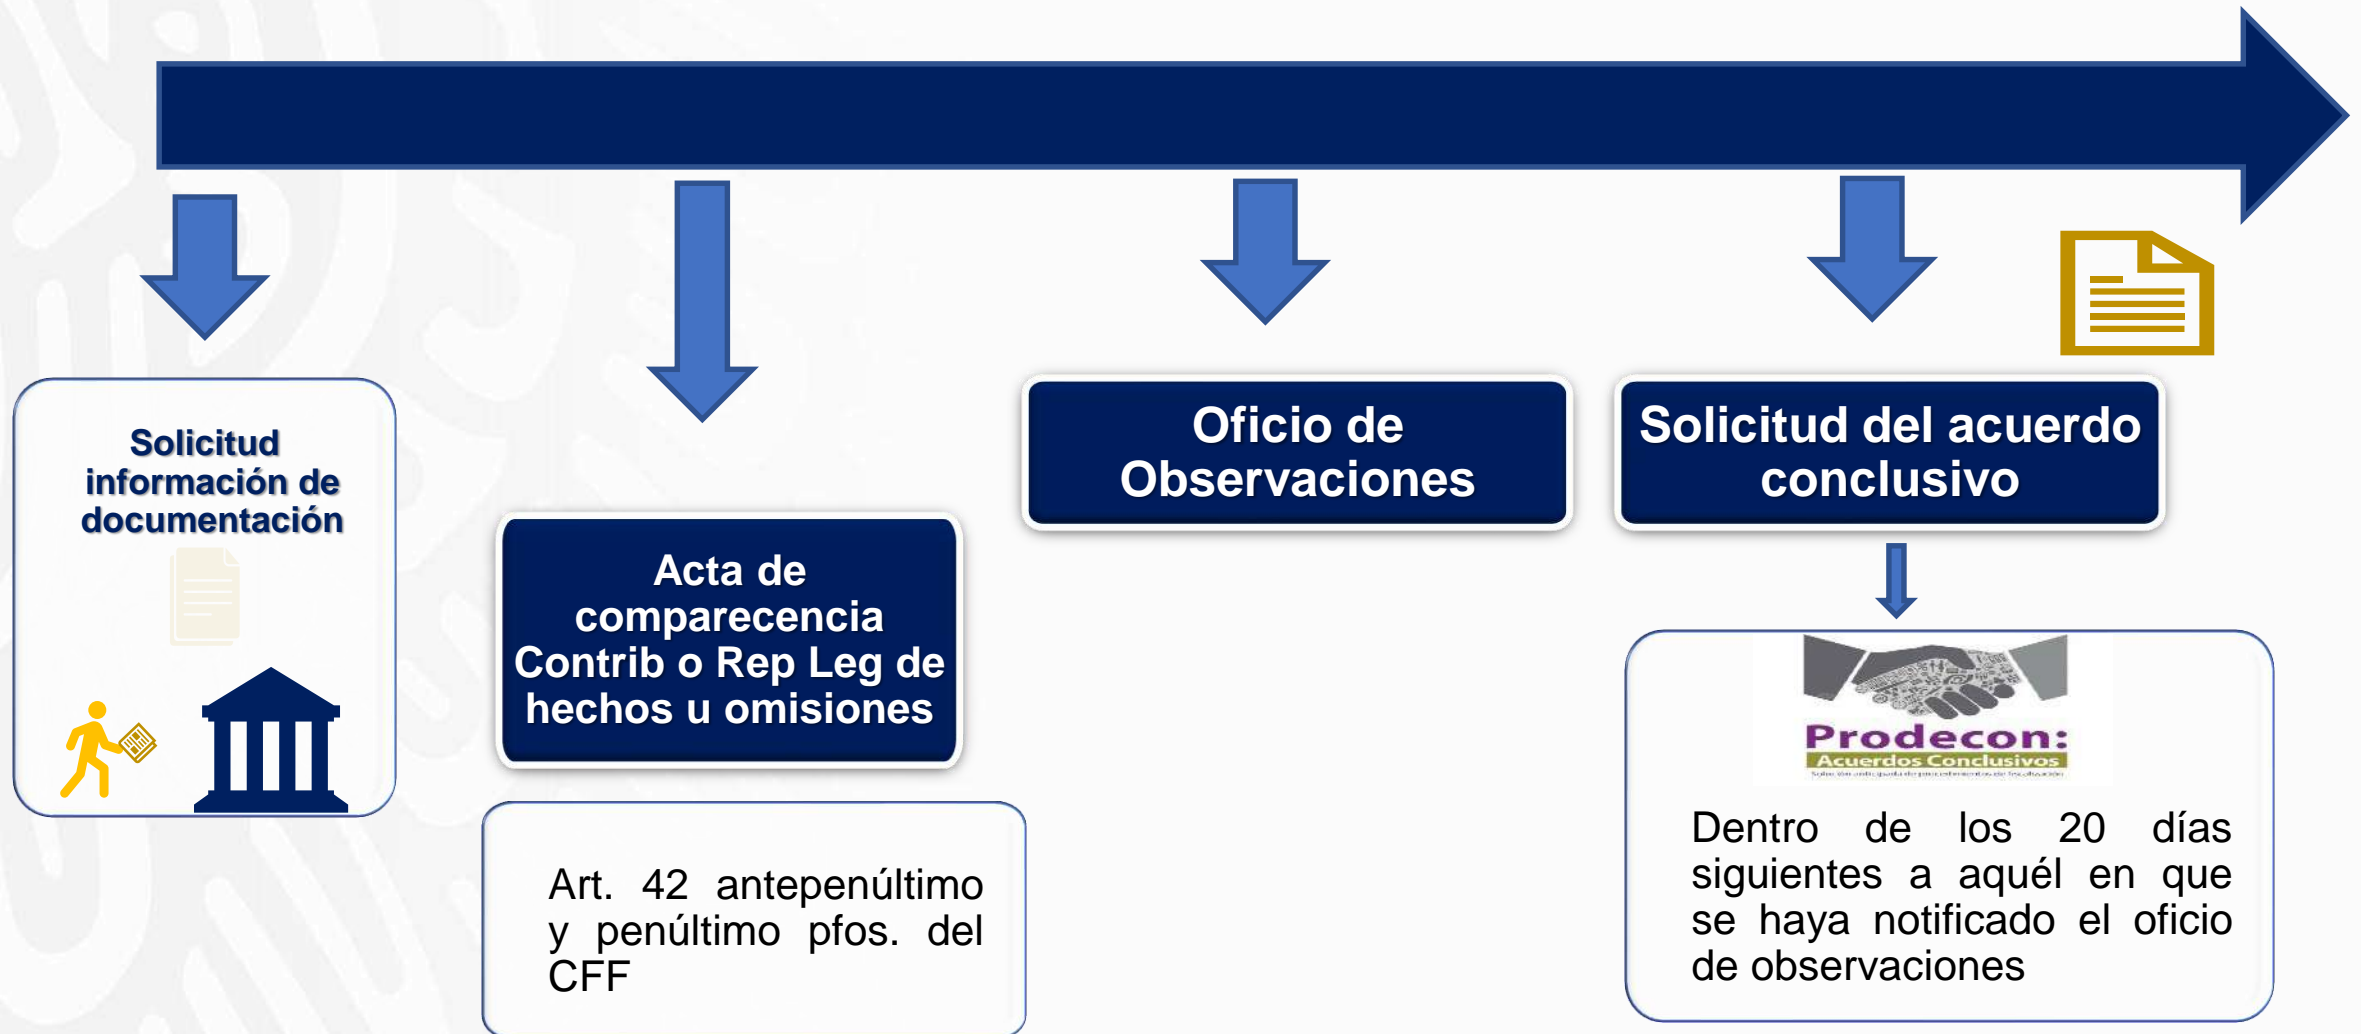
Solicitud información de documentación

Acta de comparecencia Contrib o Rep Leg de hechos u omisiones

Art. 42 antepenúltimo y penúltimo pfos. del CFF

Oficio de Observaciones

Solicitud del acuerdo conclusivo

Prodecon:
Acuerdos Conclusivos

Dentro de los 20 días siguientes a aquél en que se haya notificado el oficio de observaciones